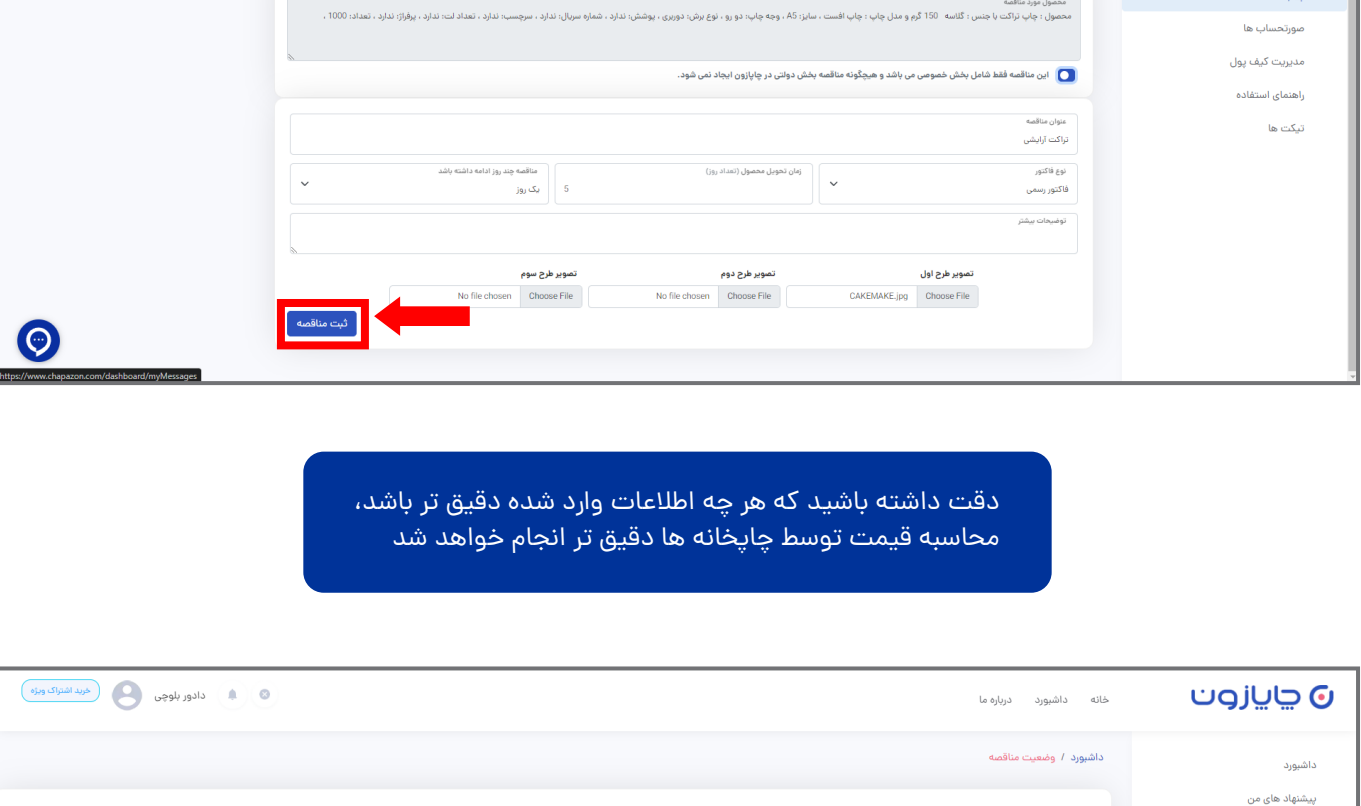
محصول مورد مناقصه
محصول : چاپ تراکت با جنس : گلاسه 150 گرم و مدل چاپ : چاپ افست ، سایز: A5 ، وجه چاپ: دو رو ، نوع برش: دوربری ، پوشش: ندارد ، شماره سریال: ندارد ، سرچسب: ندارد ، تعداد لت: ندارد ، پرفراژ: ندارد ، تعداد: 1000 ،

این مناقصه فقط شامل بخش خصوصی می باشد و هیچگونه مناقصه بخش دولتی در چاپازون ایجاد نمی شود.

صورتحساب ها
مدیریت کیف پول
راهنمای استفاده
تیکت ها

عنوان مناقصه
تراکت آرایشی

نوع فاکتور
فاکتور رسمی

زمان تحویل محصول (تعداد روز)
5

مناقصه چند روز ادامه داشته باشد
یک روز

توضیحات بیشتر

تصویر طرح اول
Choose File CAKEMAKE.jpg

تصویر طرح دوم
Choose File No file chosen

تصویر طرح سوم
Choose File No file chosen

ثبت مناقصه

https://www.chapazon.com/dashboard/myMessages

دقت داشته باشید که هر چه اطلاعات وارد شده دقیق تر باشد، محاسبه قیمت توسط چاپخانه ها دقیق تر انجام خواهد شد

چاپازون
خانه داشبورد درباره ما
دادور بلوچی
خرید اشتراک ویژه

داشبورد / وضعیت مناقصه

داشبورد
پیشنهاد های من